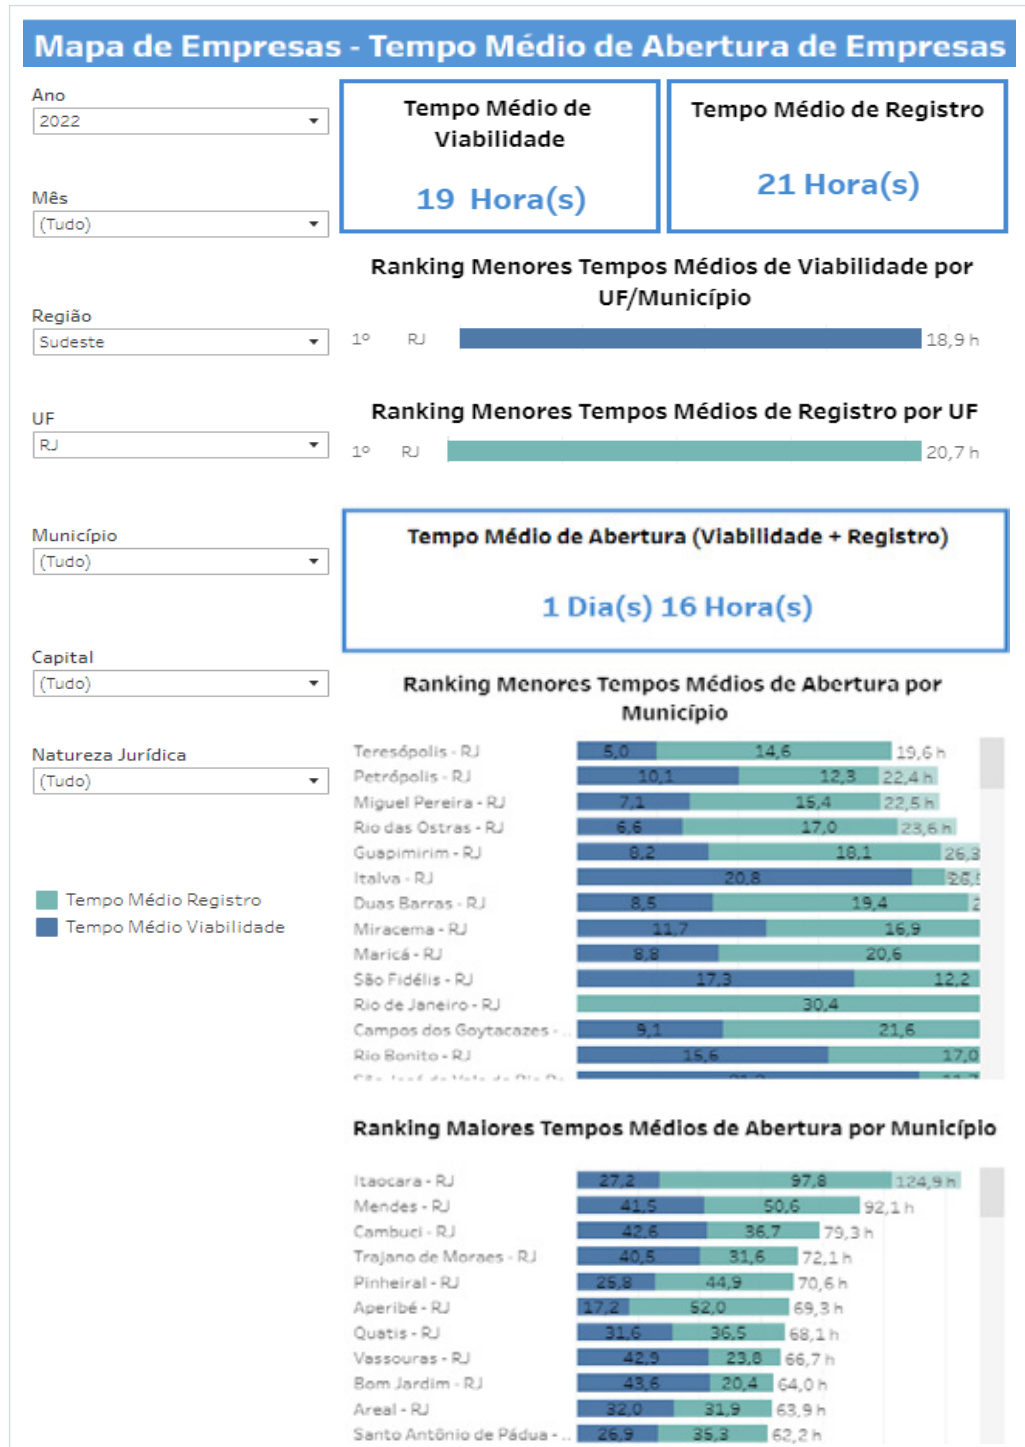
Mapa de Empresas - Tempo Médio de Abertura de Empresas

Ano
2022

Mês
(Tudo)

Região
Sudeste

UF
RJ

Município
(Tudo)

Capital
(Tudo)

Natureza Jurídica
(Tudo)

Tempo Médio Registro
Tempo Médio Viabilidade

Tempo Médio de Viabilidade
19 Hora(s)

Tempo Médio de Registro
21 Hora(s)

Ranking Menores Tempos Médios de Viabilidade por UF/Município
1º RJ 18,9 h

Ranking Menores Tempos Médios de Registro por UF
1º RJ 20,7 h

Tempo Médio de Abertura (Viabilidade + Registro)
1 Dia(s) 16 Hora(s)

Ranking Menores Tempos Médios de Abertura por Município

| Município | Viabilidade | Registro | Total |
|---|---|---|---|
| Teresópolis - RJ | 5,0 | 14,6 | 19,6 h |
| Petrópolis - RJ | 10,1 | 12,3 | 22,4 h |
| Miguel Pereira - RJ | 7,1 | 15,4 | 22,5 h |
| Rio das Ostras - RJ | 6,6 | 17,0 | 23,6 h |
| Guapimirim - RJ | 8,2 | 18,1 | 26,3 |
| Italva - RJ | 20,8 | | 26,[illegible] |
| Duas Barras - RJ | 8,5 | 19,4 | 2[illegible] |
| Miracema - RJ | 11,7 | 16,9 | |
| Maricá - RJ | 8,8 | 20,6 | |
| São Fidélis - RJ | 17,3 | 12,2 | |
| Rio de Janeiro - RJ | | 30,4 | |
| Campos dos Goytacazes - .. | 9,1 | 21,6 | |
| Rio Bonito - RJ | 15,6 | 17,0 | |
| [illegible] | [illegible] | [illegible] | |

Ranking Maiores Tempos Médios de Abertura por Município

| Município | Viabilidade | Registro | Total |
|---|---|---|---|
| Itaocara - RJ | 27,2 | 97,8 | 124,9 h |
| Mendes - RJ | 41,5 | 50,6 | 92,1 h |
| Cambuci - RJ | 42,6 | 36,7 | 79,3 h |
| Trajano de Moraes - RJ | 40,5 | 31,6 | 72,1 h |
| Pinheiral - RJ | 25,8 | 44,9 | 70,6 h |
| Aperibé - RJ | 17,2 | 52,0 | 69,3 h |
| Quatis - RJ | 31,6 | 36,5 | 68,1 h |
| Vassouras - RJ | 42,9 | 23,8 | 66,7 h |
| Bom Jardim - RJ | 43,6 | 20,4 | 64,0 h |
| Areal - RJ | 32,0 | 31,9 | 63,9 h |
| Santo Antônio de Pádua - .. | 26,9 | 35,3 | 62,2 h |